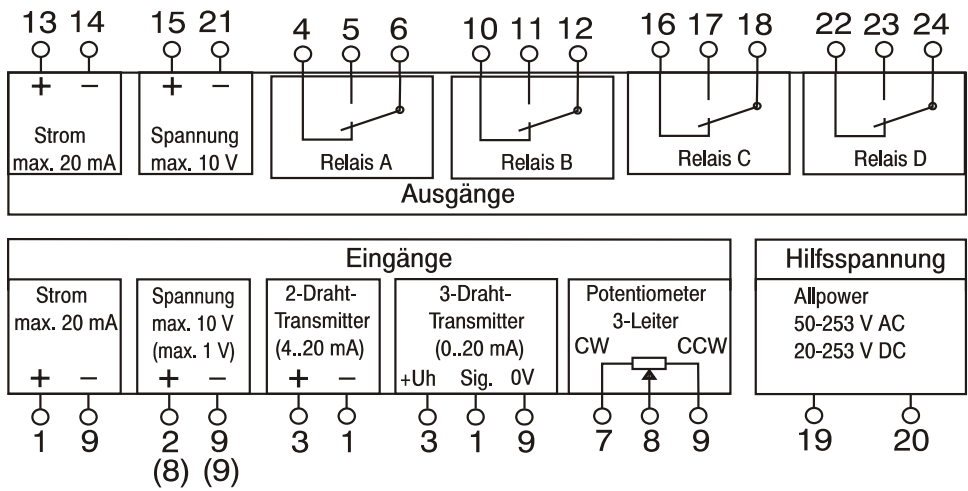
13 14 15 21 4 5 6 10 11 12 16 17 18 22 23 24

+ −
Strom
max. 20 mA

+ −
Spannung
max. 10 V

Relais A

Relais B

Relais C

Relais D

Ausgänge

Eingänge

Strom
max. 20 mA
+ −

Spannung
max. 10 V
(max. 1 V)
+ −

2-Draht-
Transmitter
(4..20 mA)
+ −

3-Draht-
Transmitter
(0..20 mA)
+Uh Sig. 0V

Potentiometer
3-Leiter
CW CCW

Hilfsspannung

Allpower
50-253 V AC
20-253 V DC

1 9 2 9 3 1 3 1 9 7 8 9 19 20
(8) (9)